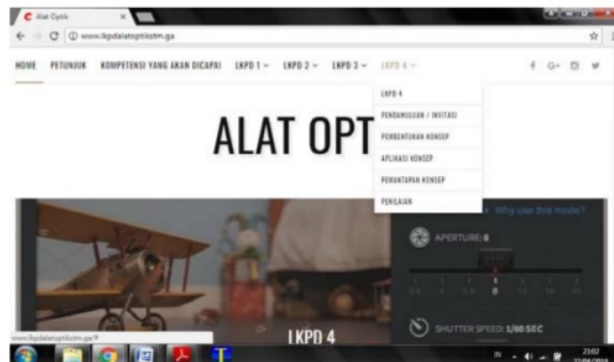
Alat Optik
www.lkpdalatoptikstm.ga

HOME PETUNJUK KOMPETENSI YANG AKAN DICAPAI LKPD 1 LKPD 2 LKPD 3 LKPD 4

LKPD 4
PENDAHULUAN / INVITASI
PEMBENTUKAN KONSEP
APLIKASI KONSEP
PEMANTAPAN KONSEP
PENILAIAN

ALAT OPT

Why use this mode?
APERTURE: 8
SHUTTER SPEED: 1/60 SEC

LKPD 4

www.lkpdalatoptikstm.ga/#

23:02